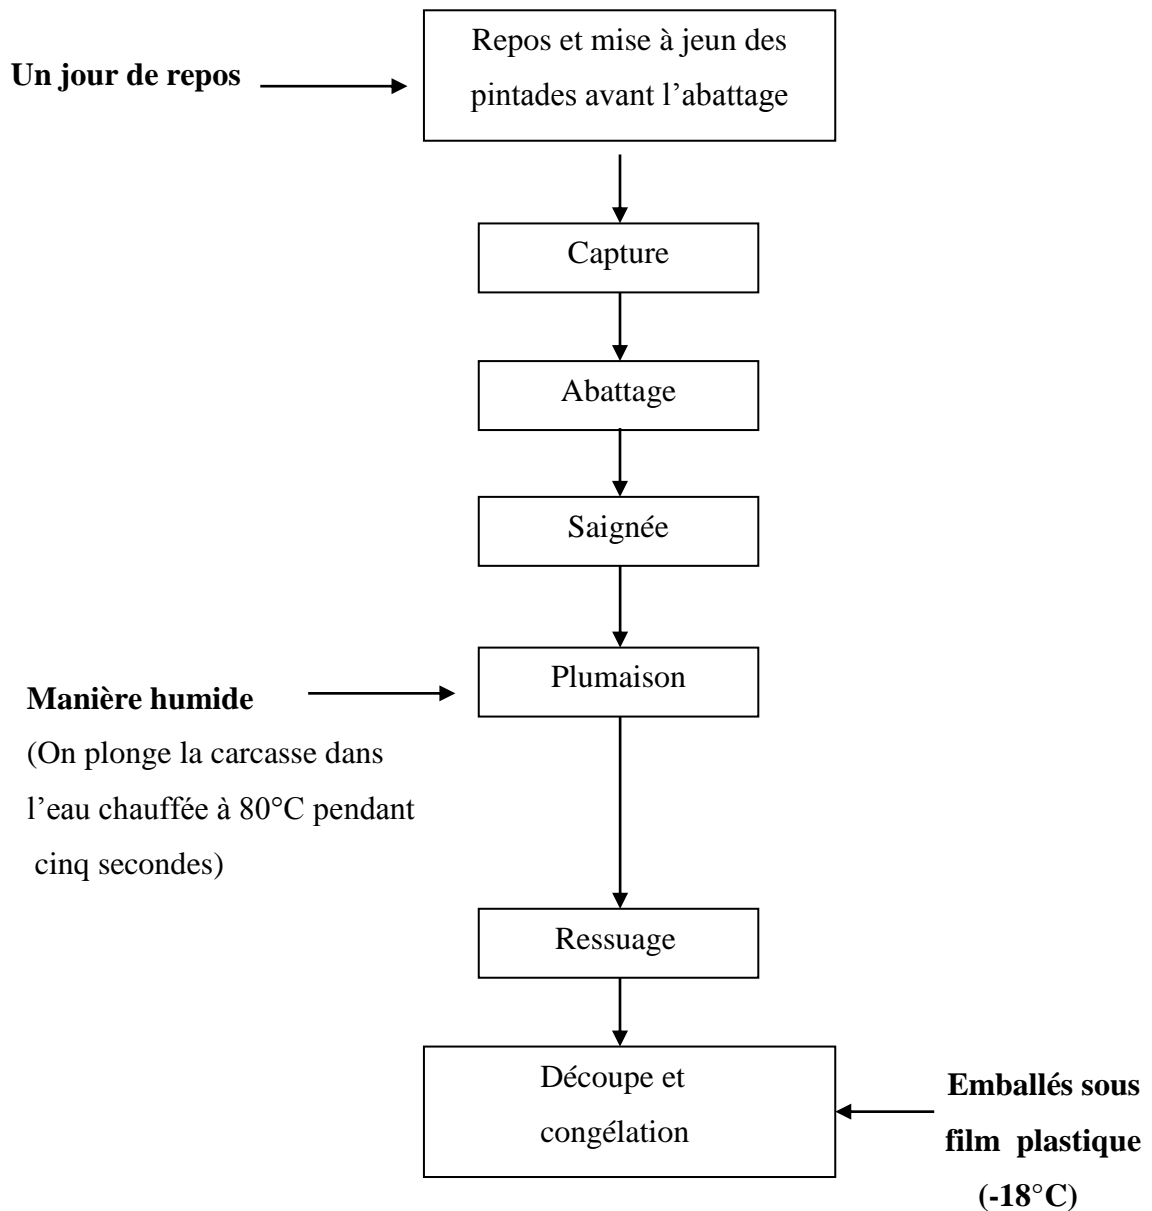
Un jour de repos

Repos et mise à jeun des pintades avant l'abattage

Capture

Abattage

Saignée

Manière humide
(On plonge la carcasse dans l'eau chauffée à 80°C pendant cinq secondes)

Plumaison

Ressuage

Découpe et congélation

Emballés sous film plastique (-18°C)